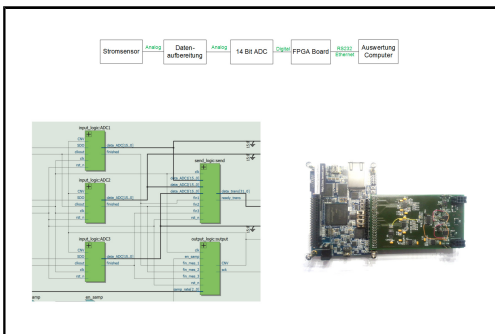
Stromsensor Analog Datenaufbereitung Analog 14 Bit ADC Digital FPGA Board 100Mbit Ethernet Auswertung Computer

input_logic:ADC1

input_logic:ADC2

input_logic:ADC3

send_logic:send

output_logic:output

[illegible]